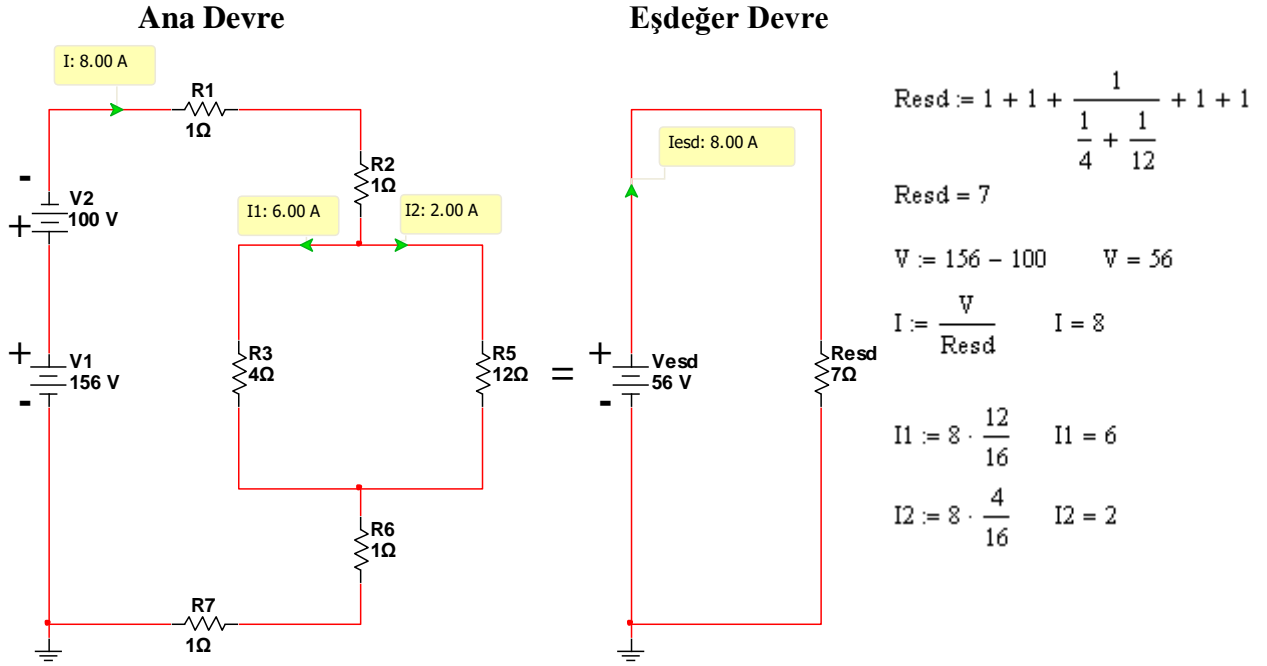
Ana Devre

Eşdeğer Devre

I: 8.00 A

R1
1Ω

R2
1Ω

-
V2
+
100 V

I1: 6.00 A

I2: 2.00 A

+
V1
156 V
-

R3
4Ω

R5
12Ω

=

R6
1Ω

R7
1Ω

Iesd: 8.00 A

+
Vesd
56 V
-

Resd
7Ω

$Resd := 1 + 1 + \frac{1}{\frac{1}{4} + \frac{1}{12}} + 1 + 1$

$Resd = 7$

$V := 156 - 100$ $V = 56$

$I := \frac{V}{Resd}$ $I = 8$

$I1 := 8 \cdot \frac{12}{16}$ $I1 = 6$

$I2 := 8 \cdot \frac{4}{16}$ $I2 = 2$